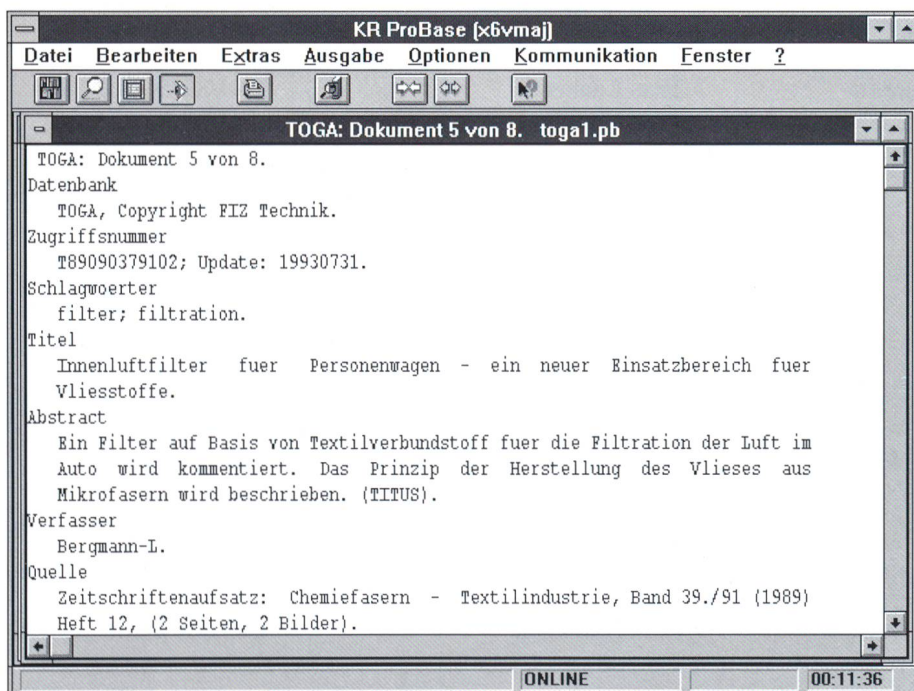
KR ProBase (x6vmaj)

Datei Bearbeiten Extras Ausgabe Optionen Kommunikation Fenster ?

TOGA: Dokument 5 von 8. toga1.pb

TOGA: Dokument 5 von 8.
Datenbank
TOGA, Copyright FIZ Technik.
Zugriffsnummer
T89090379102; Update: 19930731.
Schlagwoerter
filter; filtration.
Titel
Innenluftfilter fuer Personenwagen - ein neuer Einsatzbereich fuer Vliesstoffe.
Abstract
Ein Filter auf Basis von Textilverbundstoff fuer die Filtration der Luft im Auto wird kommentiert. Das Prinzip der Herstellung des Vlieses aus Mikrofasern wird beschrieben. (TITUS).
Verfasser
Bergmann-L.
Quelle
Zeitschriftenaufsatz: Chemiefasern - Textilindustrie, Band 39./91 (1989) Heft 12, (2 Seiten, 2 Bilder).

ONLINE
00:11:36